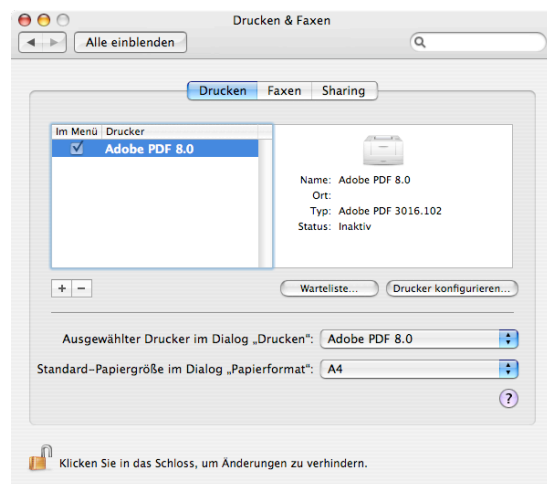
Drucken & Faxen

Alle einblenden

Drucken | Faxen | Sharing

| Im Menü | Drucker |
|---|---|
| ☑ | Adobe PDF 8.0 |

Name: Adobe PDF 8.0
Ort:
Typ: Adobe PDF 3016.102
Status: Inaktiv

+ −

Warteliste...

Drucker konfigurieren...

Ausgewählter Drucker im Dialog „Drucken": Adobe PDF 8.0

Standard-Papiergröße im Dialog „Papierformat": A4

?

Klicken Sie in das Schloss, um Änderungen zu verhindern.